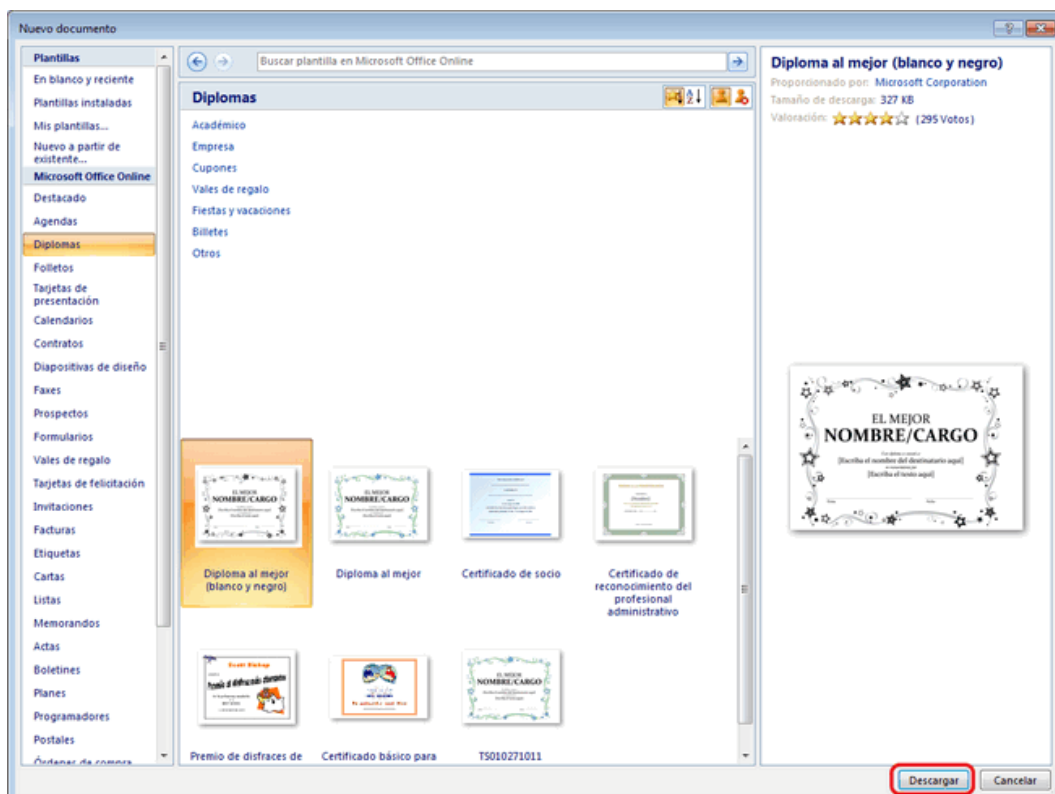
Nuevo documento

Plantillas
En blanco y reciente
Plantillas instaladas
Mis plantillas...
Nuevo a partir de existente...
Microsoft Office Online
Destacado
Agendas
Diplomas
Folletos
Tarjetas de presentación
Calendarios
Contratos
Diapositivas de diseño
Faxes
Prospectos
Formularios
Vales de regalo
Tarjetas de felicitación
Invitaciones
Facturas
Etiquetas
Cartas
Listas
Memorandos
Actas
Boletines
Planes
Programadores
Postales
Órdenes de compra

Buscar plantilla en Microsoft Office Online

Diplomas

Académico
Empresa
Cupones
Vales de regalo
Fiestas y vacaciones
Billetes
Otros

Diploma al mejor (blanco y negro)
Diploma al mejor
Certificado de socio
Certificado de reconocimiento del profesional administrativo
Premio de disfraces de
Certificado básico para
TS010271011

Diploma al mejor (blanco y negro)
Proporcionado por: Microsoft Corporation
Tamaño de descarga: 327 KB
Valoración: (295 Votos)

EL MEJOR
NOMBRE/CARGO
[Escriba el nombre del destinatario aquí]
[Escriba el tenido aquí]

Descargar
Cancelar